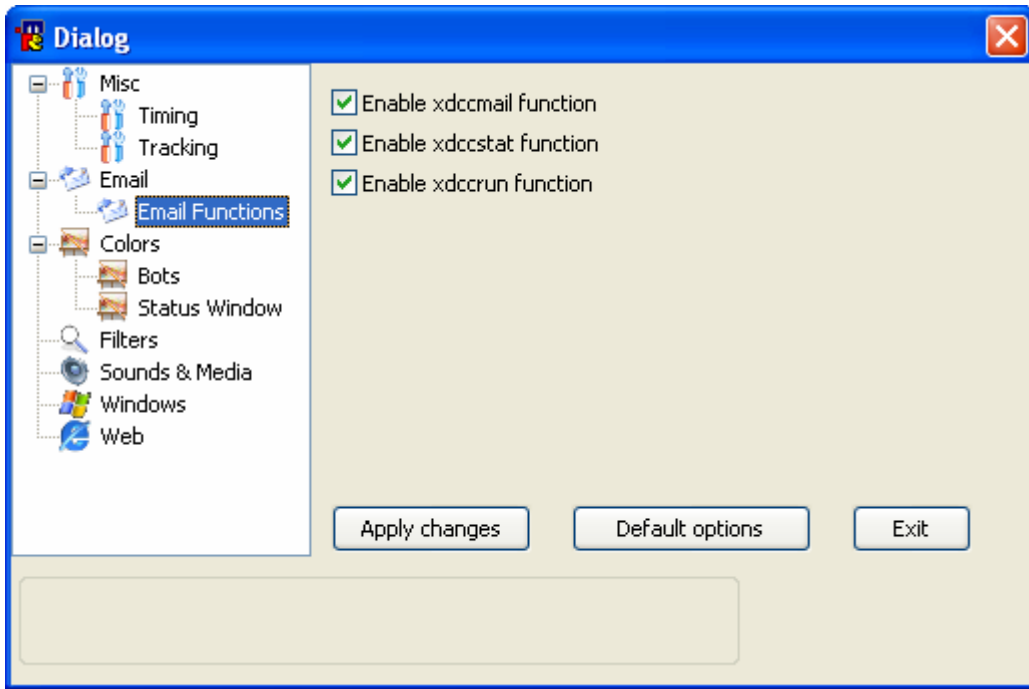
Dialog

Misc
Timing
Tracking
Email
Email Functions
Colors
Bots
Status Window
Filters
Sounds & Media
Windows
Web

Enable xdccmail function
Enable xdccstat function
Enable xdccrun function

Apply changes
Default options
Exit